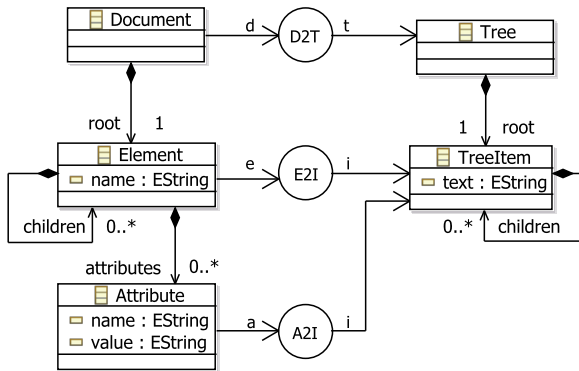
Document

d

D2T

t

Tree

root

1

1

root

Element

name : EString

e

E2I

i

TreeItem

text : EString

children

0..*

0..*

children

attributes

0..*

Attribute

name : EString

value : EString

a

A2I

i